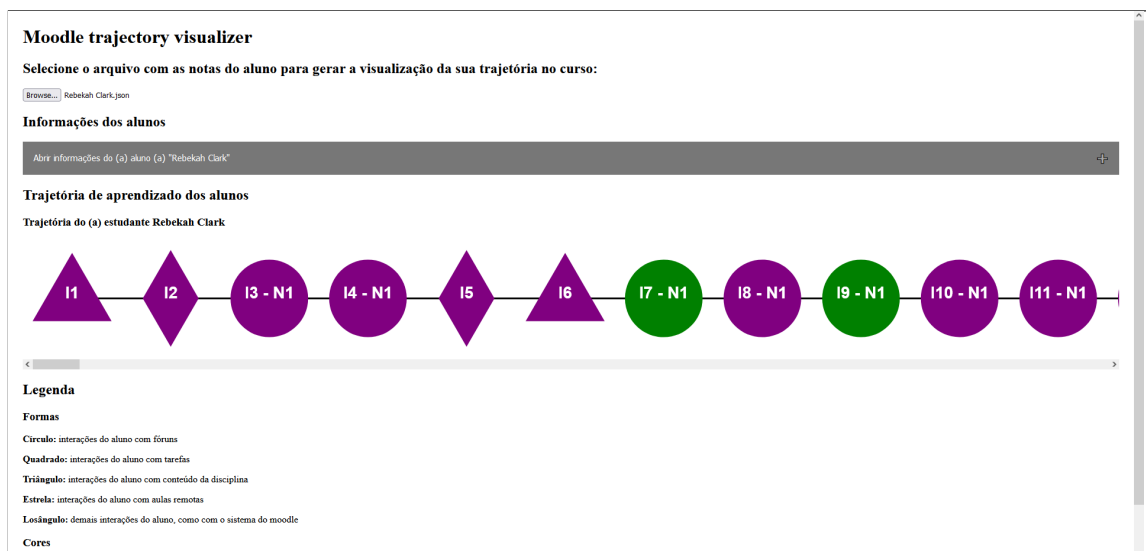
Moodle trajectory visualizer

Selecione o arquivo com as notas do aluno para gerar a visualização da sua trajetória no curso:

Browse... Rebekah Clark.json

Informações dos alunos

Abrir informações do (a) aluno (a) "Rebekah Clark"

Trajetória de aprendizado dos alunos

Trajetória do (a) estudante Rebekah Clark

I1 I2 I3 - N1 I4 - N1 I5 I6 I7 - N1 I8 - N1 I9 - N1 I10 - N1 I11 - N1

Legenda

Formas

Círculo: interações do aluno com fóruns

Quadrado: interações do aluno com tarefas

Triângulo: interações do aluno com conteúdo da disciplina

Estrela: interações do aluno com aulas remotas

Losângulo: demais interações do aluno, como com o sistema do moodle

Cores